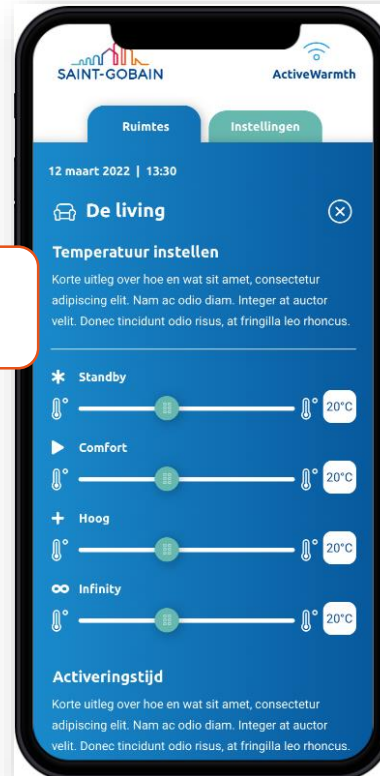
SAINT-GOBAIN

ActiveWarmth

Ruimtes

Instellingen

12 maart 2022 | 13:30

De living

Temperatuur instellen

Korte uitleg over hoe en wat sit amet, consectetur adipiscing elit. Nam ac odio diam. Integer at auctor velit. Donec tincidunt odio risus, at fringilla leo rhoncus.

Standby

°

°

20°C

Comfort

°

°

20°C

Hoog

°

°

20°C

Infinity

°

°

20°C

Activeringstijd

Korte uitleg over hoe en wat sit amet, consectetur adipiscing elit. Nam ac odio diam. Integer at auctor velit. Donec tincidunt odio risus, at fringilla leo rhoncus.